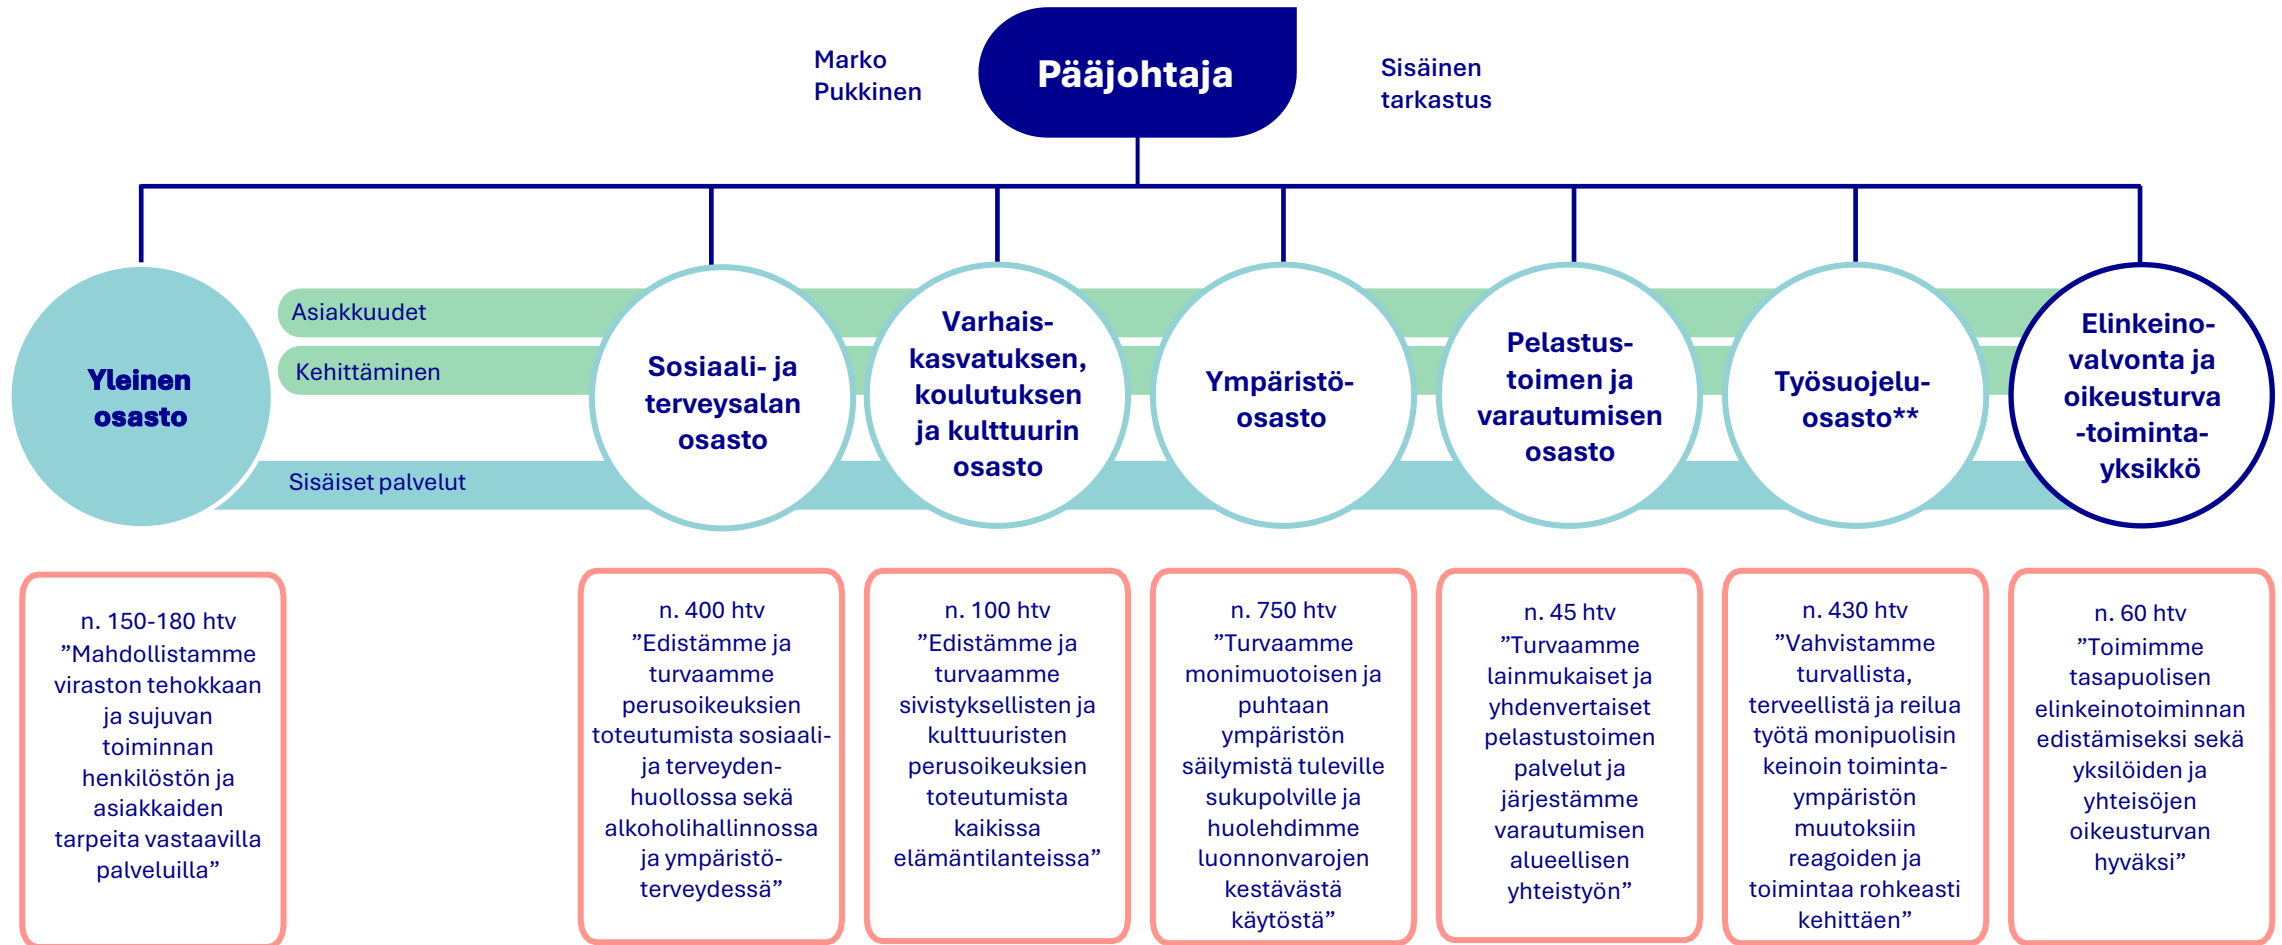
Marko Pukkinen

Pääjohtaja

Sisäinen tarkastus

Yleinen osasto

Asiakkuudet

Kehittäminen

Sisäiset palvelut

Sosiaali- ja terveysalan osasto

Varhaiskasvatuksen, koulutuksen ja kulttuurin osasto

Ympäristöosasto

Pelastustoimen ja varautumisen osasto

Työsuojeluosasto**

Elinkeinovalvonta ja oikeusturva -toimintayksikkö

n. 150-180 htv ”Mahdollistamme viraston tehokkaan ja sujuvan toiminnan henkilöstön ja asiakkaiden tarpeita vastaavilla palveluilla”

n. 400 htv ”Edistämme ja turvaamme perusoikeuksien toteutumista sosiaali- ja terveydenhuollossa sekä alkoholihallinnossa ja ympäristöterveydessä”

n. 100 htv ”Edistämme ja turvaamme sivistyksellisten ja kulttuuristen perusoikeuksien toteutumista kaikissa elämäntilanteissa”

n. 750 htv ”Turvaamme monimuotoisen ja puhtaan ympäristön säilymistä tuleville sukupolville ja huolehdimme luonnonvarojen kestävästä käytöstä”

n. 45 htv ”Turvaamme lainmukaiset ja yhdenvertaiset pelastustoimen palvelut ja järjestämme varautumisen alueellisen yhteistyön”

n. 430 htv ”Vahvistamme turvallista, terveellistä ja reilua työtä monipuolisin keinoin toimintaympäristön muutoksiin reagoiden ja toimintaa rohkeasti kehittäen”

n. 60 htv ”Toimimme tasapuolisen elinkeinotoiminnan edistämiseksi sekä yksilöiden ja yhteisöjen oikeusturvan hyväksi”